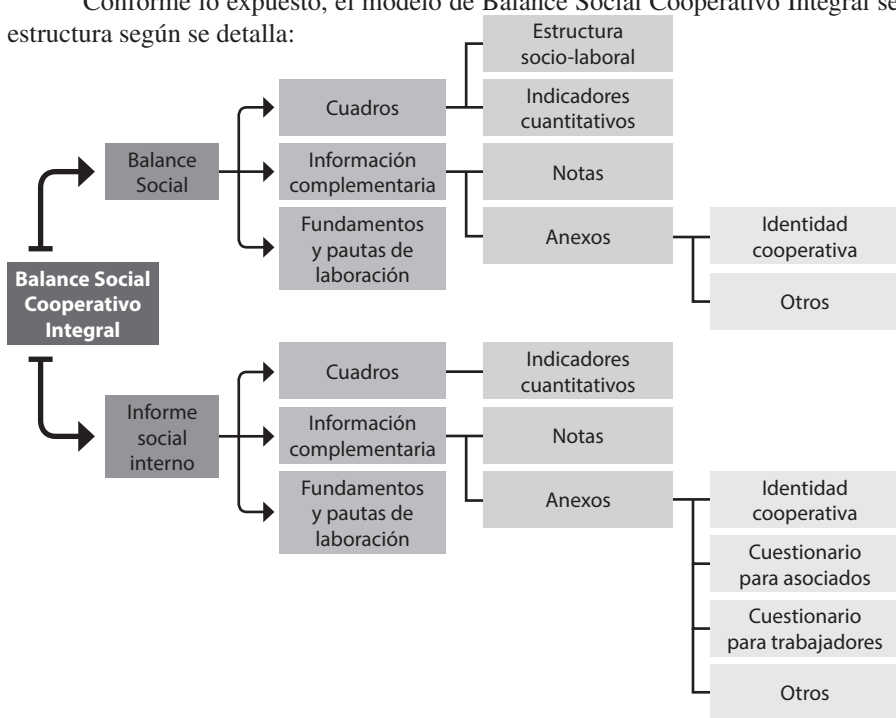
Conforme lo expuesto, el modelo de Balance Social Cooperativo Integral se estructura según se detalla:

Balance Social Cooperativo Integral

Balance Social

Cuadros

Estructura socio-laboral

Indicadores cuantitativos

Información complementaria

Notas

Fundamentos y pautas de laboración

Anexos

Identidad cooperativa

Otros

Informe social interno

Cuadros

Indicadores cuantitativos

Información complementaria

Notas

Fundamentos y pautas de laboración

Anexos

Identidad cooperativa

Cuestionario para asociados

Cuestionario para trabajadores

Otros